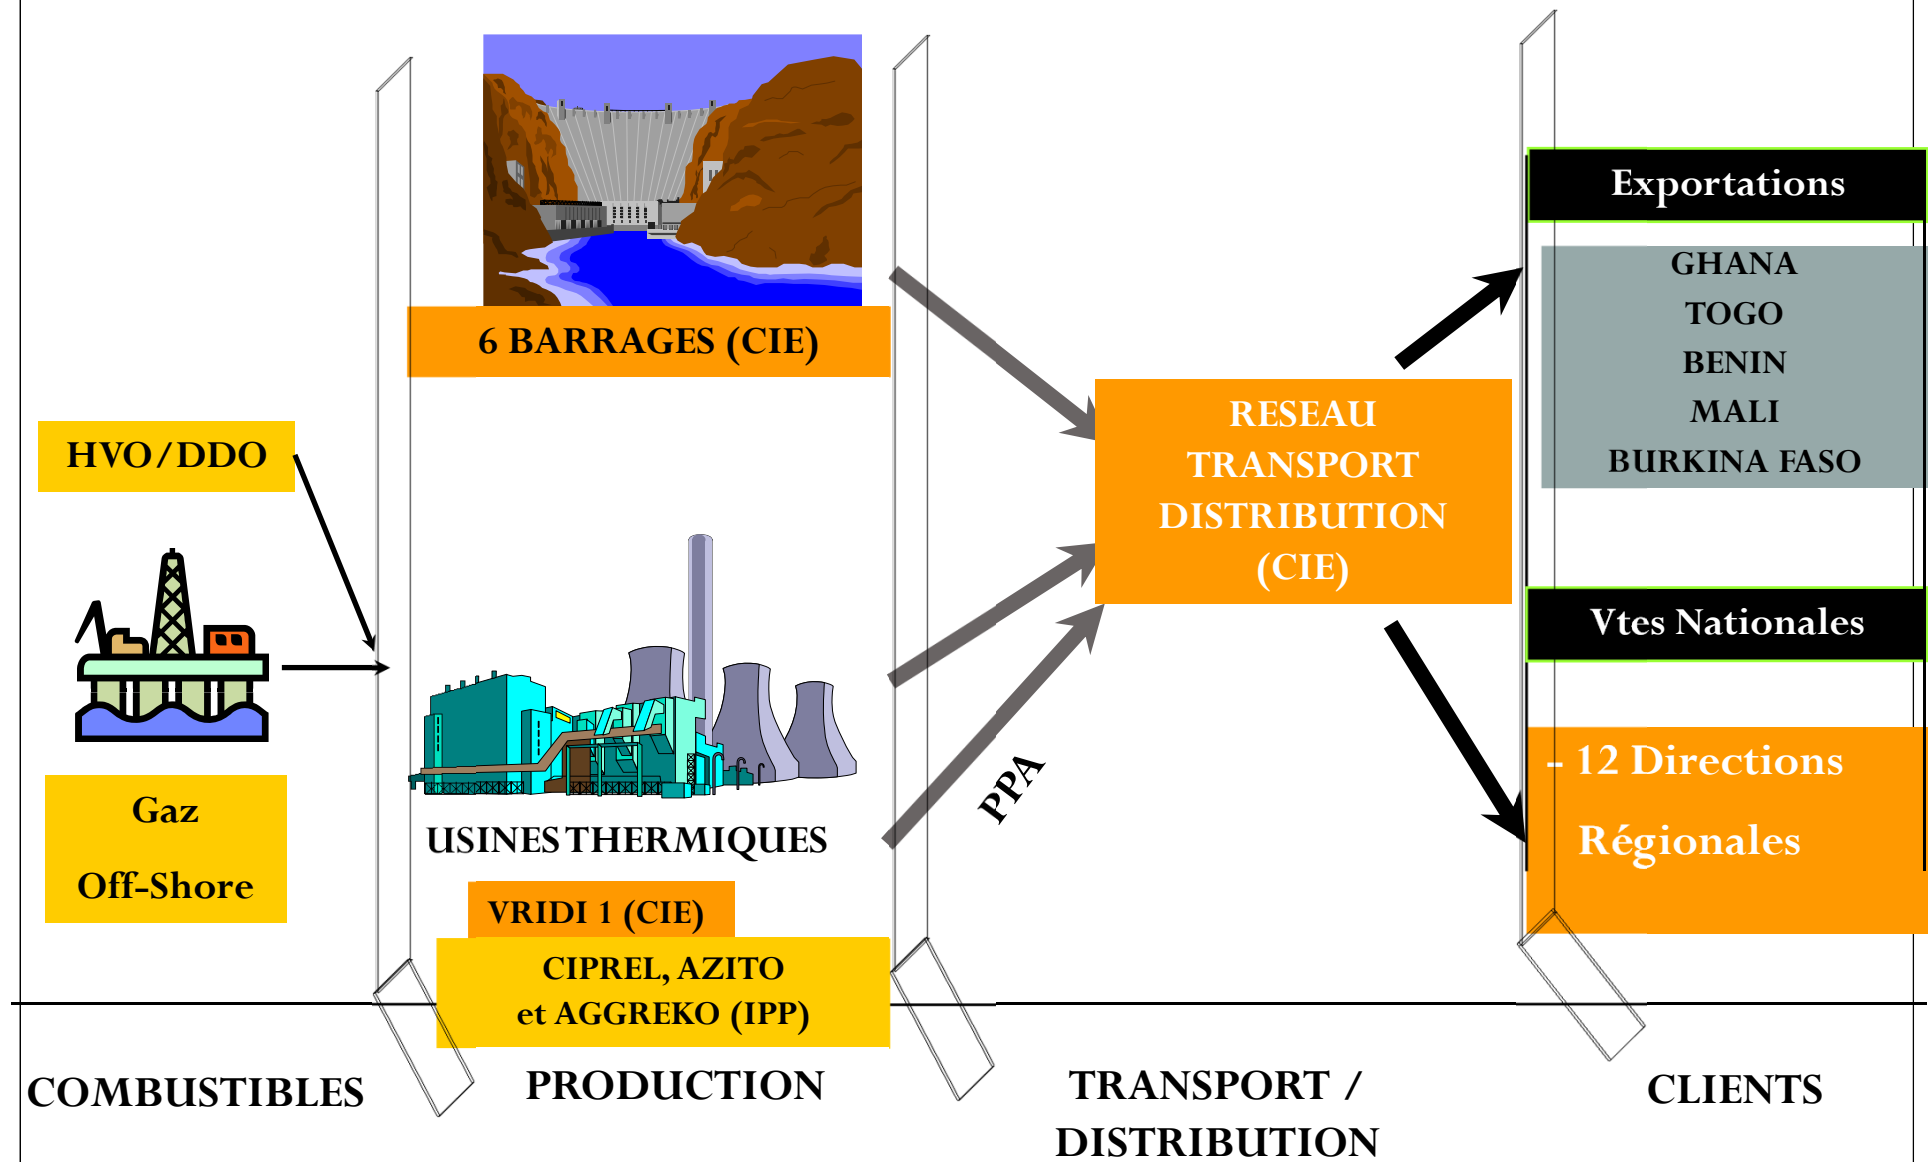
6 BARRAGES (CIE)

HVO/DDO

Gaz

Off-Shore

USINES THERMIQUES

VRIDI 1 (CIE)

CIPREL, AZITO
et AGGREKO (IPP)

RESEAU
TRANSPORT
DISTRIBUTION
(CIE)

PPA

Exportations

GHANA
TOGO
BENIN
MALI
BURKINA FASO

Vtes Nationales

- 12 Directions
Régionales

COMBUSTIBLES

PRODUCTION

TRANSPORT /
DISTRIBUTION

CLIENTS